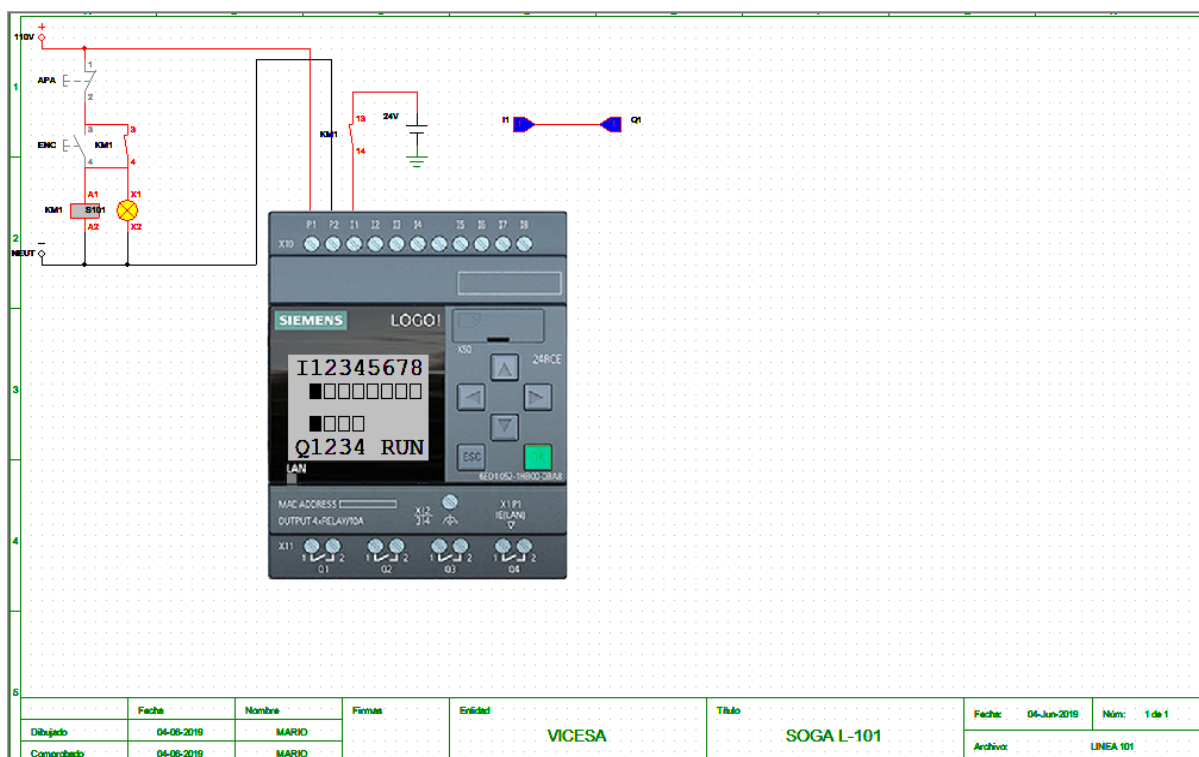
+
110V
1
APA
1
2
3
3
ENC
KM1
4
4
A1
X1
KM1
S101
A2
X2
2
NEUT
KM1
13
14
24V
I1
Q1
P1 P2 I1 I2 I3 I4 I5 I6 I7 I8
X10
SIEMENS
LOGO!
X50
24RCE
I12345678
■□□□□□□□
■□□□
Q1234 RUN
ESC
OK
LAN
6ED1052-1HB00-0BA8
MAC ADDRESS
OUTPUT 4×RELAY/10A
X1 2 3|4
X1 P1 IE(LAN)
X11
1 2 Q1
1 2 Q2
1 2 Q3
1 2 Q4
3
4
5

| | Fecha | Nombre | Firmas | Entidad: | Título | Fecha: 04-Jun-2019 | Núm: 1 de 1 |
|---|---|---|---|---|---|---|---|
| Dibujado | 04-06-2019 | MARIO | | VICESA | SOGA L-101 | Archivo: | LINEA 101 |
| Comprobado | 04-06-2019 | MARIO | | | | | |